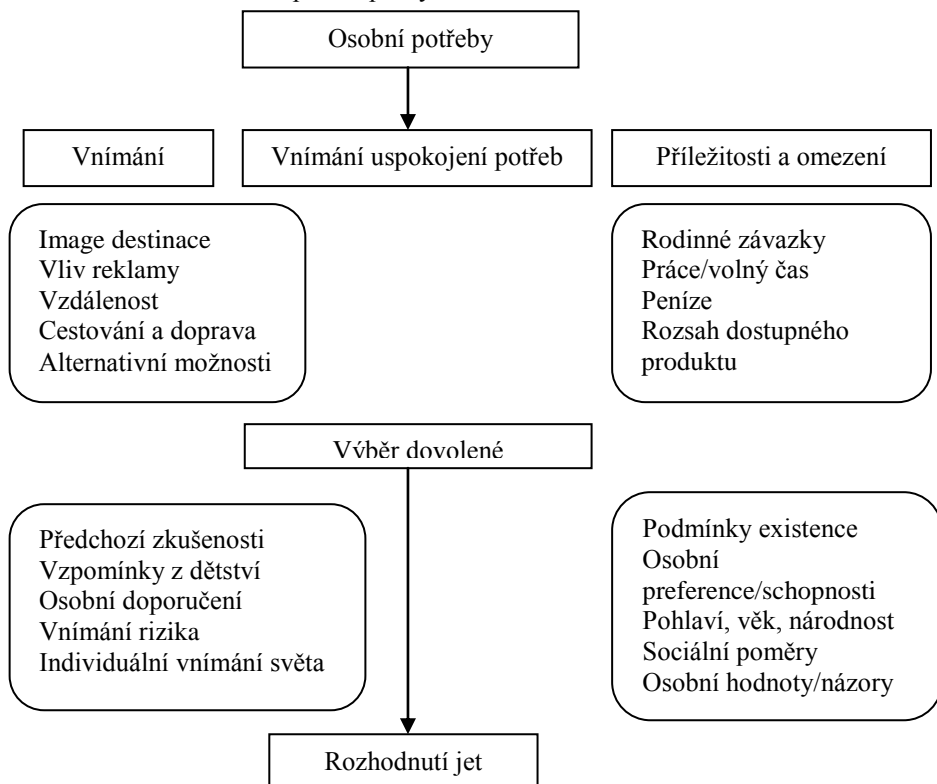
Osobní potřeby

Vnímání

Vnímání uspokojení potřeb

Příležitosti a omezení

Image destinace
Vliv reklamy
Vzdálenost
Cestování a doprava
Alternativní možnosti

Rodinné závazky
Práce/volný čas
Peníze
Rozsah dostupného produktu

Výběr dovolené

Předchozí zkušenosti
Vzpomínky z dětství
Osobní doporučení
Vnímání rizika
Individuální vnímání světa

Podmínky existence
Osobní preference/schopnosti
Pohlaví, věk, národnost
Sociální poměry
Osobní hodnoty/názory

Rozhodnutí jet